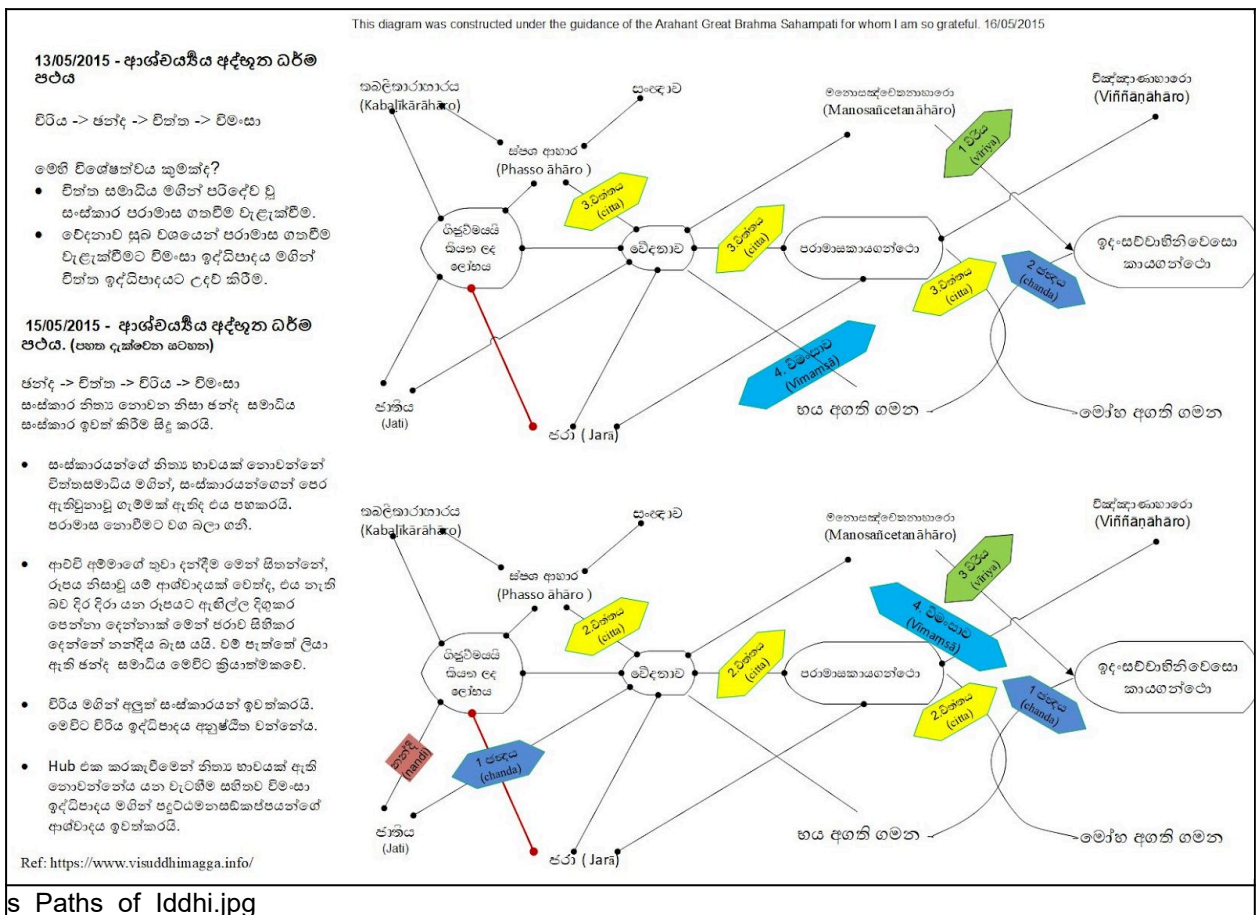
This diagram was constructed under the guidance of the Arahant Great Brahma Sahampati for whom I am so grateful. 16/05/2015

13/05/2015 - ආශ්චර්යය අද්භූත ධර්ම පථය

විරිය -> ඡන්ද -> චිත්ත -> විමංසා

මෙහි විශේෂත්වය කුමක්ද?

- චිත්ත සමාධිය මගින් පරිදේව වූ සංස්කාර පරාමාස ගතවීම වැළැක්වීම.
- වේදනාව සුඛ වශයෙන් පරාමාස ගතවීම වැළැක්වීමට විමංසා ඉද්ධිපාදය මගින් චිත්ත ඉද්ධිපාදයට උදව් කිරීම.

15/05/2015 - ආශ්චර්යය අද්භූත ධර්ම පථය. (පහත දැක්වෙන සටහන)

ඡන්ද -> චිත්ත -> විරිය -> විමංසා
සංස්කාර නිත්‍ය නොවන නිසා ඡන්ද සමාධිය සංස්කාර ඉවත් කිරීම සිදු කරයි.

- සංස්කාරයන්ගේ නිත්‍ය භාවයක් නොවන්නේ චිත්තසමාධිය මගින්, සංස්කාරයන්ගෙන් පෙර ඇතිවුනාවූ ගැටමක් ඇතිද එය පහකරයි. පරාමාස නොවීමට වග බලා ගනී.
- ආචචි අම්මාගේ තුවා දන්දීම මෙන් සිතන්නේ, රූපය නිසාවූ යම් ආශ්වාදයක් වේද, එය නැති බව දිර දිරා යන රූපයට ඇඟිල්ල දිගුකර පෙන්නා දෙන්නාක් මෙන් ජරාව සිහිකර දෙන්නේ නන්දිය බැස යයි. එම් පැත්තේ ලියා ඇති ඡන්ද සමාධිය මෙවිට ක්‍රියාත්මකවේ.
- විරිය මගින් අලුත් සංස්කාරයන් ඉවත්කරයි. මෙවිට විරිය ඉද්ධිපාදය අනුෂ්ඨිත වන්නේය.
- Hub එක කරකැවීමෙන් නිත්‍ය භාවයක් ඇති නොවන්නේය යන වැටහීම සහිතව විමංසා ඉද්ධිපාදය මගින් පටිච්චසමුප්පන්නසංඛතධර්මයන්ගේ ආශ්වාදය ඉවත්කරයි.

Ref: https://www.visuddhimagga.info/

කබලීකාරාහාරය (Kabalikārāhāro)
සංඥාව
ස්පර්ශ ආහාර (Phasso āhāro )
මනොසඤ්චේතනාහාරො (Manosañcetanāhāro)
විඤ්ඤාණාහාරො (Viññāṇāhāro)
1.විරිය (viriya)
3.චිත්තය (citta)
3.චිත්තය (citta)
ගිජුවීමයයි කියන ලද ලෝභය
වේදනාව
පරාමාසකායගන්ථො
ඉදංසච්චාභිනිවෙසො කායගන්ථො
3.චිත්තය (citta)
2 ඡන්දය (chanda)
4. විමංසාව (Vimamsā)
ජාතිය (Jati)
ජරා ( Jara)
භය අගති ගමන
මෝහ අගති ගමන

කබලීකාරාහාරය (Kabalikārāhāro)
සංඥාව
ස්පර්ශ ආහාර (Phasso āhāro )
මනොසඤ්චේතනාහාරො (Manosañcetanāhāro)
විඤ්ඤාණාහාරො (Viññāṇāhāro)
3.විරිය (viriya)
2.චිත්තය (citta)
4. විමංසාව (Vimamsā)
ගිජුවීමයයි කියන ලද ලෝභය
වේදනාව
2.චිත්තය (citta)
පරාමාසකායගන්ථො
ඉදංසච්චාභිනිවෙසො කායගන්ථො
1 ඡන්දය (chanda)
2.චිත්තය (citta)
නන්දි (nandi)
1 ඡන්දය (chanda)
ජාතිය (Jati)
ජරා ( Jarā)
භය අගති ගමන
මෝහ අගති ගමන

s Paths of Iddhi.jpg